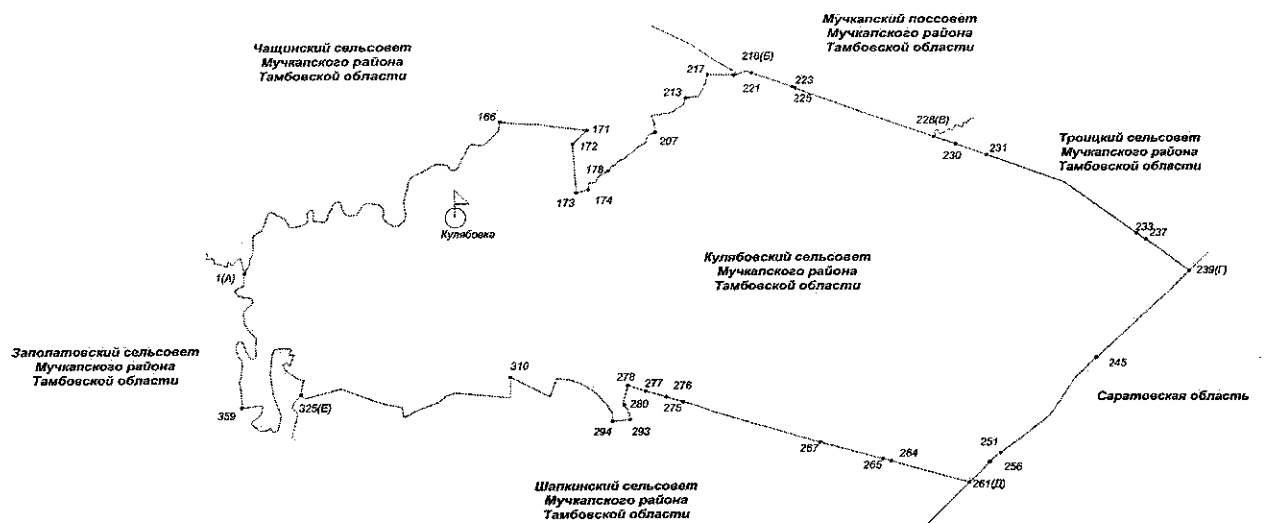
Мучкапский поссовет
Мучкапского района
Тамбовской области

Чащинский сельсовет
Мучкапского района
Тамбовской области

218(Б)
217
223
221
225
213
166
171
207
228(В)
172
230
231
178
173
174

Троицкий сельсовет
Мучкапского района
Тамбовской области

Кулябовка

233
237

Кулябовский сельсовет
Мучкапского района
Тамбовской области

239(Г)

1(А)

Заполатовский сельсовет
Мучкапского района
Тамбовской области

310
245
278
277
276
280
275
325(Е)
359
294
293

Саратовская область

251
267
284
265
256
261(Д)

Шапкинский сельсовет
Мучкапского района
Тамбовской области